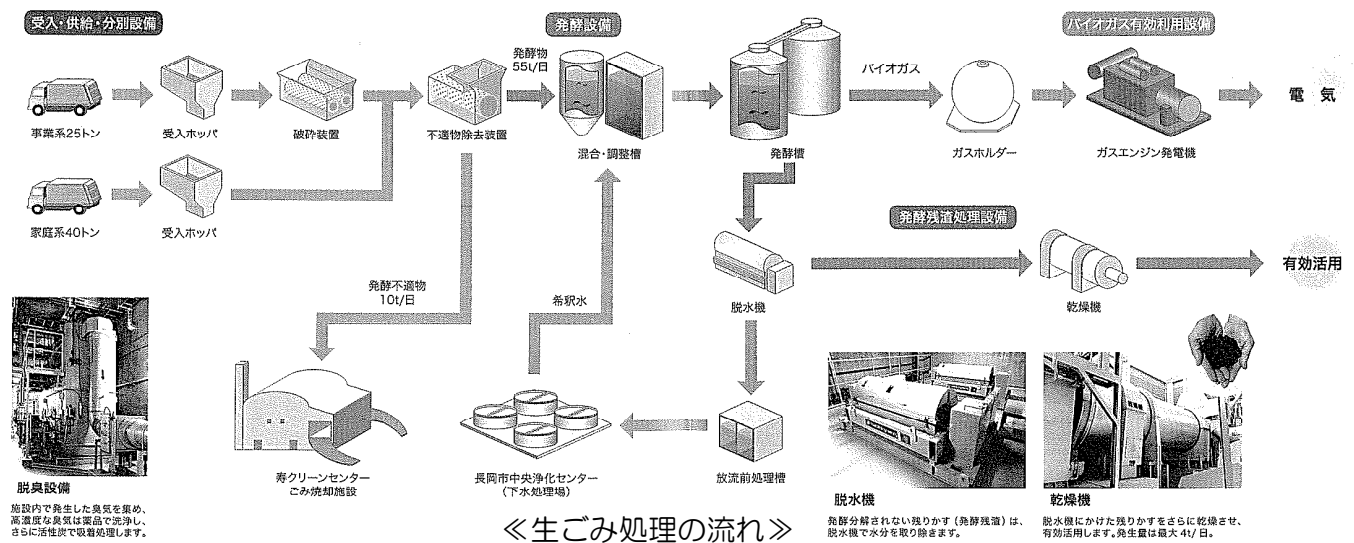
受入・供給・分別設備

事業系25トン

受入ホッパ

破砕装置

不適物除去装置

家庭系40トン

受入ホッパ

発酵設備

発酵物
55t/日

混合・調整槽

発酵槽

バイオガス

バイオガス有効利用設備

ガスホルダー

ガスエンジン発電機

電気

発酵残渣処理設備

脱水機

乾燥機

有効活用

発酵不適物
10t/日

希釈水

寿クリーンセンター
ごみ焼却施設

長岡市中央浄化センター
（下水処理場）

放流前処理槽

脱臭設備
施設内で発生した臭気を集め、高濃度な臭気は薬品で洗浄し、さらに活性炭で吸着処理します。

≪生ごみ処理の流れ≫

脱水機
発酵分解されない残りかす（発酵残渣）は、脱水機で水分を取り除きます。

乾燥機
脱水機にかけた残りかすをさらに乾燥させ、有効活用します。発生量は最大 4t/ 日。